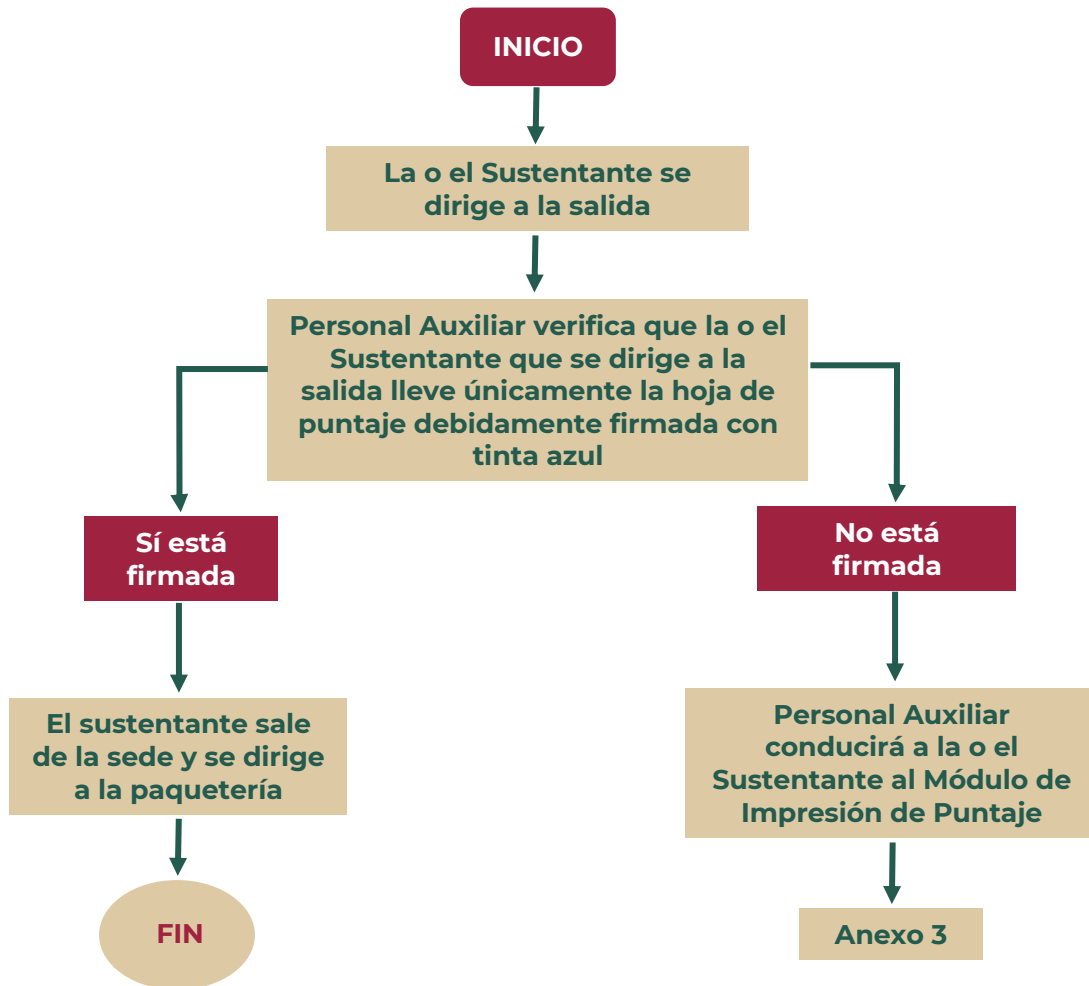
INICIO

La o el Sustentante se dirige a la salida

Personal Auxiliar verifica que la o el Sustentante que se dirige a la salida lleve únicamente la hoja de puntaje debidamente firmada con tinta azul

Sí está firmada

No está firmada

El sustentante sale de la sede y se dirige a la paquetería

Personal Auxiliar conducirá a la o el Sustentante al Módulo de Impresión de Puntaje

FIN

Anexo 3